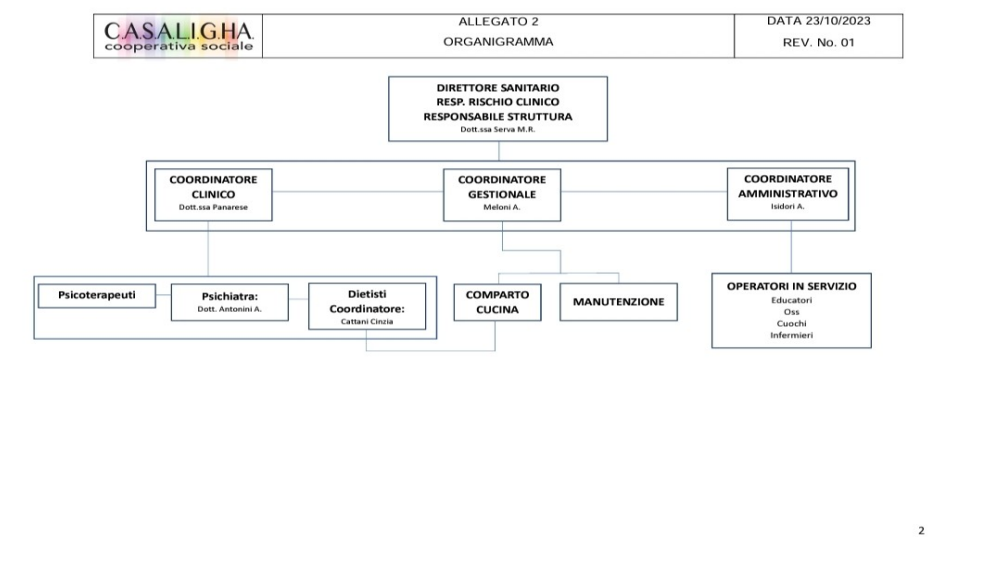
| C.A.S.A.L.I.G.H.A. cooperativa sociale | ALLEGATO 2 ORGANIGRAMMA | DATA 23/10/2023 REV. No. 01 |
|---|---|---|

DIRETTORE SANITARIO
RESP. RISCHIO CLINICO
RESPONSABILE STRUTTURA
Dott.ssa Serva M.R.

COORDINATORE CLINICO
Dott.ssa Panarese

COORDINATORE GESTIONALE
Meloni A.

COORDINATORE AMMINISTRATIVO
Isidori A.

Psicoterapeuti

Psichiatra:
Dott. Antonini A.

Dietisti
Coordinatore:
Cattani Cinzia

COMPARTO CUCINA

MANUTENZIONE

OPERATORI IN SERVIZIO
Educatori
Oss
Cuochi
Infermieri

2